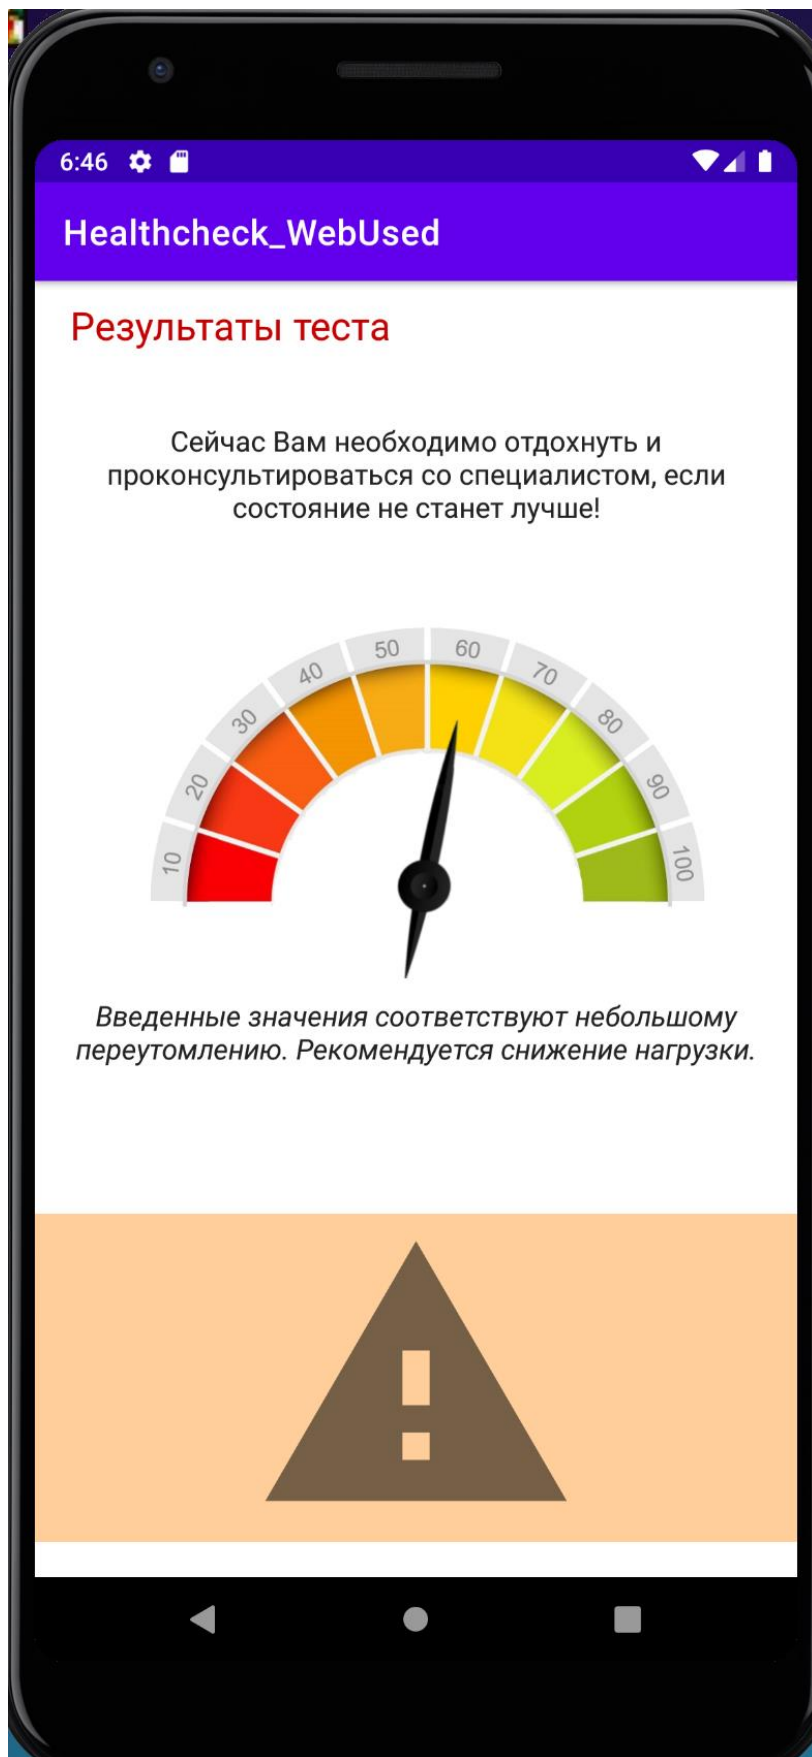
6:46

Healthcheck_WebUsed

Результаты теста

Сейчас Вам необходимо отдохнуть и проконсультироваться со специалистом, если состояние не станет лучше!

10
20
30
40
50
60
70
80
90
100

Введенные значения соответствуют небольшому переутомлению. Рекомендуется снижение нагрузки.